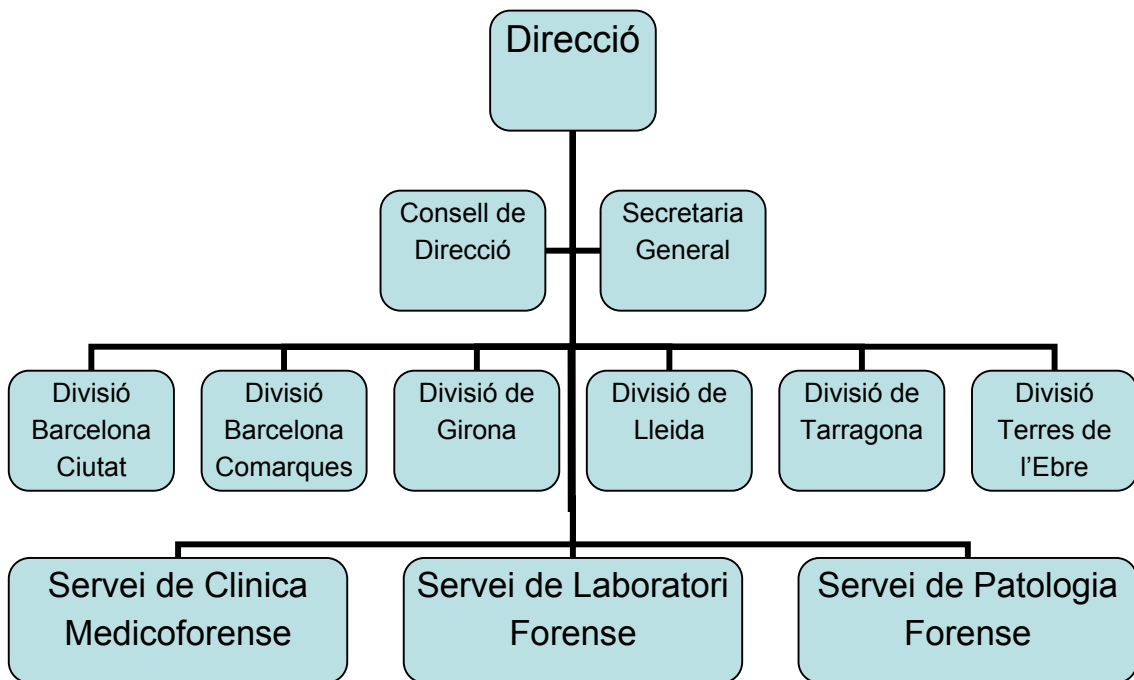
Direcció

Consell de Direcció

Secretaria General

Divisió Barcelona Ciutat

Divisió Barcelona Comarques

Divisió de Girona

Divisió de Lleida

Divisió de Tarragona

Divisió Terres de l'Ebre

Servei de Clinica Medicoforense

Servei de Laboratori Forense

Servei de Patologia Forense